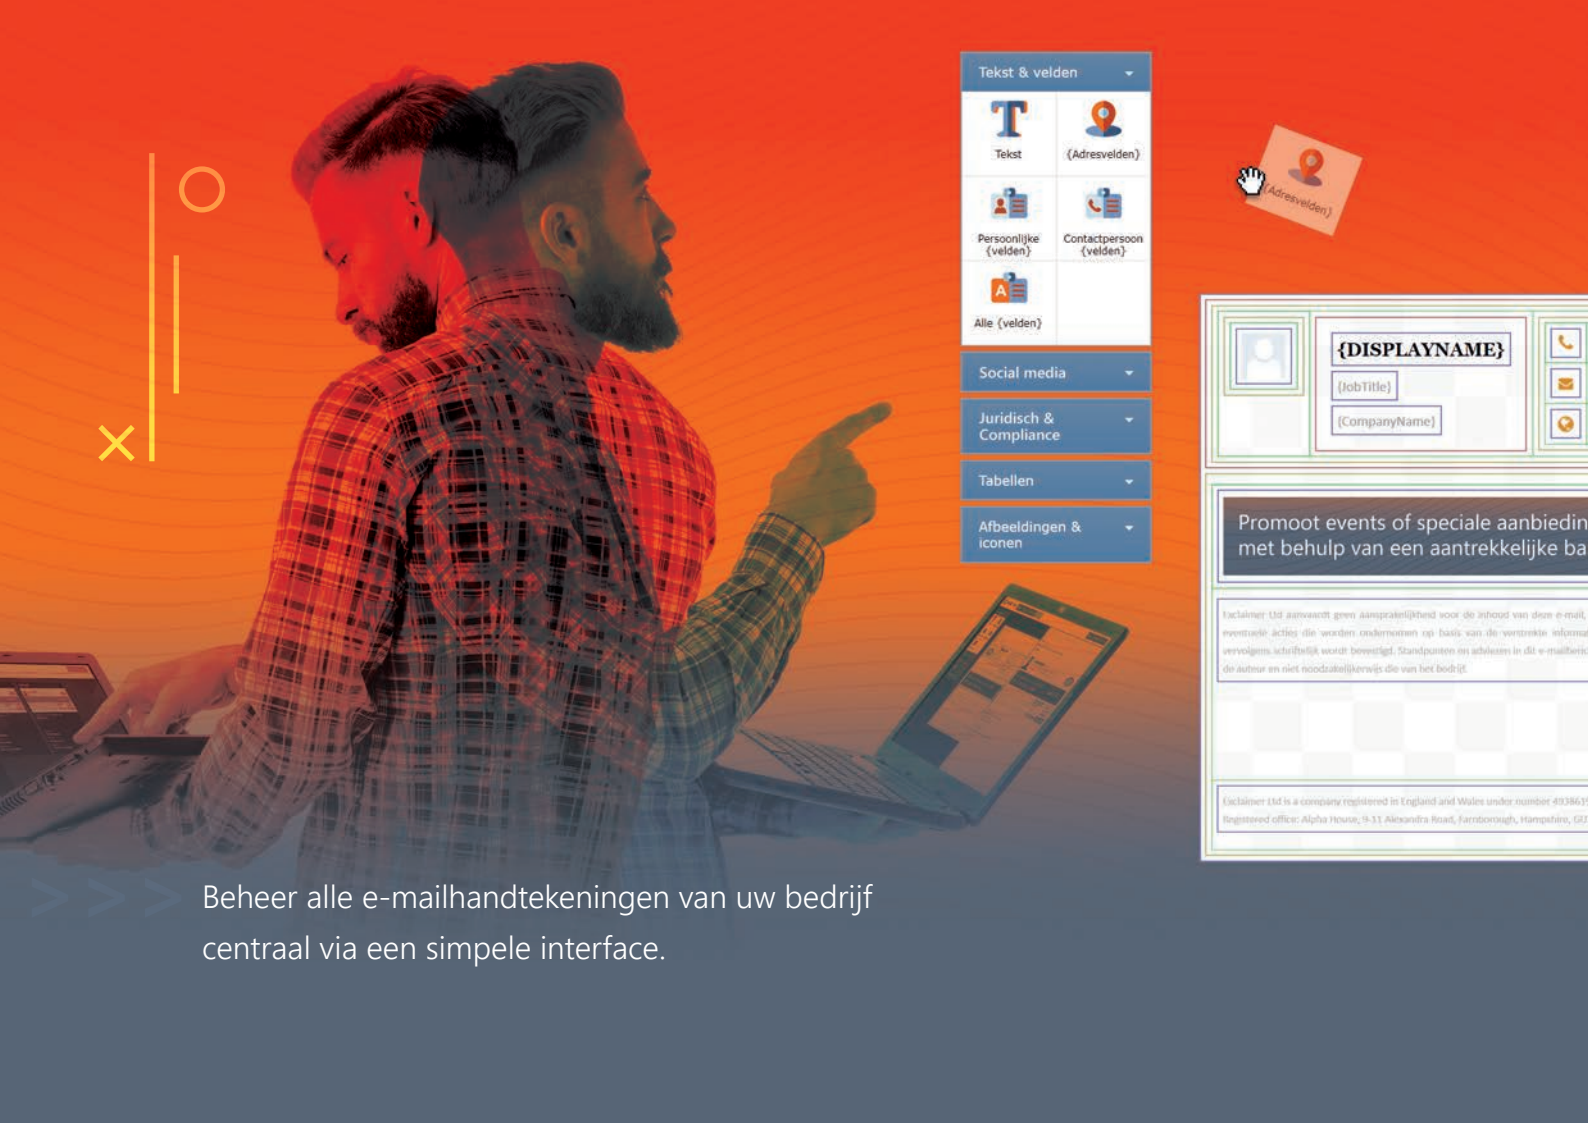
Tekst & velden

Tekst

{Adresvelden}

Persoonlijke {velden}

Contactpersoon {velden}

Alle {velden}

Social media

Juridisch & Compliance

Tabellen

Afbeeldingen & iconen

{Adresvelden}

{DISPLAYNAME}

{JobTitle}

{CompanyName}

Promoot events of speciale aanbiedin met behulp van een aantrekkelijke ba

Exclaimer Ltd aanvaardt geen aansprakelijkheid voor de inhoud van deze e-mail, eventuele acties die worden ondernomen op basis van de verstrekte informa vervolgens schriftelijk wordt bevestigd. Standpunten en adviezen in dit e-mailberic de auteur en niet noodzakelijkerwijs die van het bedrijf.

Exclaimer Ltd is a company registered in England and Wales under number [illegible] Registered office: Alpha House, 9-11 Alexandra Road, Farnborough, Hampshire, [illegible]

Beheer alle e-mailhandtekeningen van uw bedrijf centraal via een simpele interface.